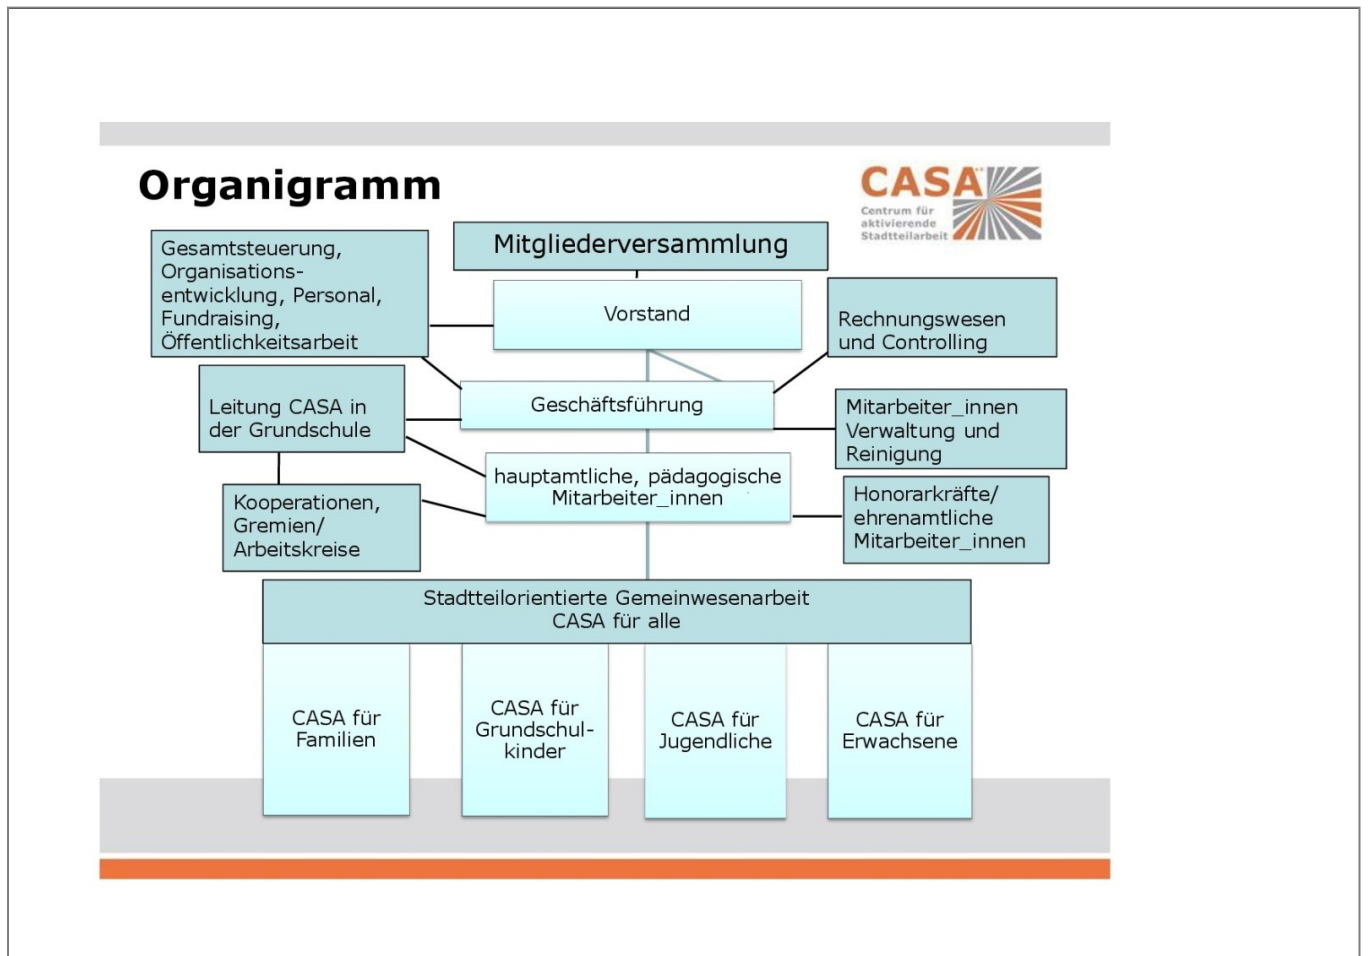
Organigramm

CASA
Centrum für aktivierende Stadtteilarbeit

Mitgliederversammlung

Gesamtsteuerung, Organisationsentwicklung, Personal, Fundraising, Öffentlichkeitsarbeit

Vorstand

Rechnungswesen und Controlling

Leitung CASA in der Grundschule

Geschäftsführung

Mitarbeiter_innen Verwaltung und Reinigung

hauptamtliche, pädagogische Mitarbeiter_innen

Kooperationen, Gremien/ Arbeitskreise

Honorarkräfte/ ehrenamtliche Mitarbeiter_innen

Stadtteilorientierte Gemeinwesenarbeit
CASA für alle

CASA für Familien

CASA für Grundschulkinder

CASA für Jugendliche

CASA für Erwachsene